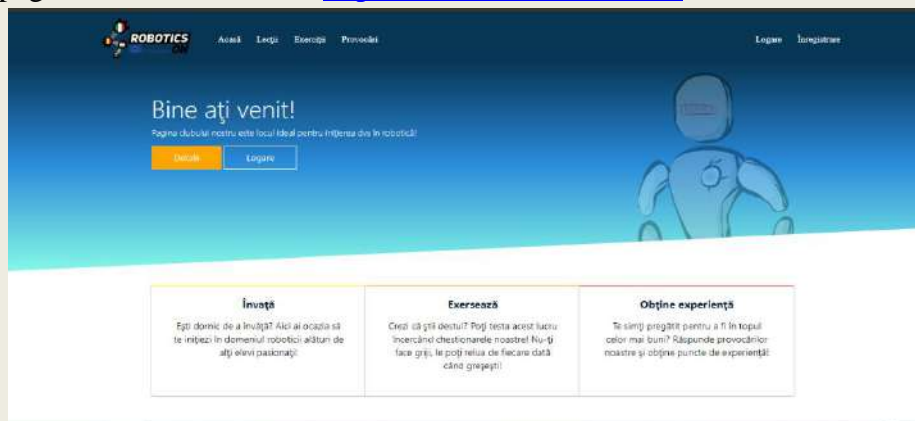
ROBOTICS

Acasă Lecţii Exerciţii Provocări

Logare Înregistrare

Bine aţi venit!

Pagina clubului nostru este locul ideal pentru inițierea dvs în robotică!

Detalii Logare

| Învaţă | Exersează | Obţine experienţă |
|---|---|---|
| Eşti dornic de a învăţa? Aici ai ocazia să te iniţiezi în domeniul roboticii alături de alţi elevi pasionaţi! | Crezi că ştii destul? Poţi testa acest lucru încercând chestionarele noastre! Nu-ţi face griji, le poţi relua de fiecare dată când greşeşti! | Te simţi pregătit pentru a fi în topul celor mai buni? Răspunde provocărilor noastre şi obţine puncte de experienţă! |